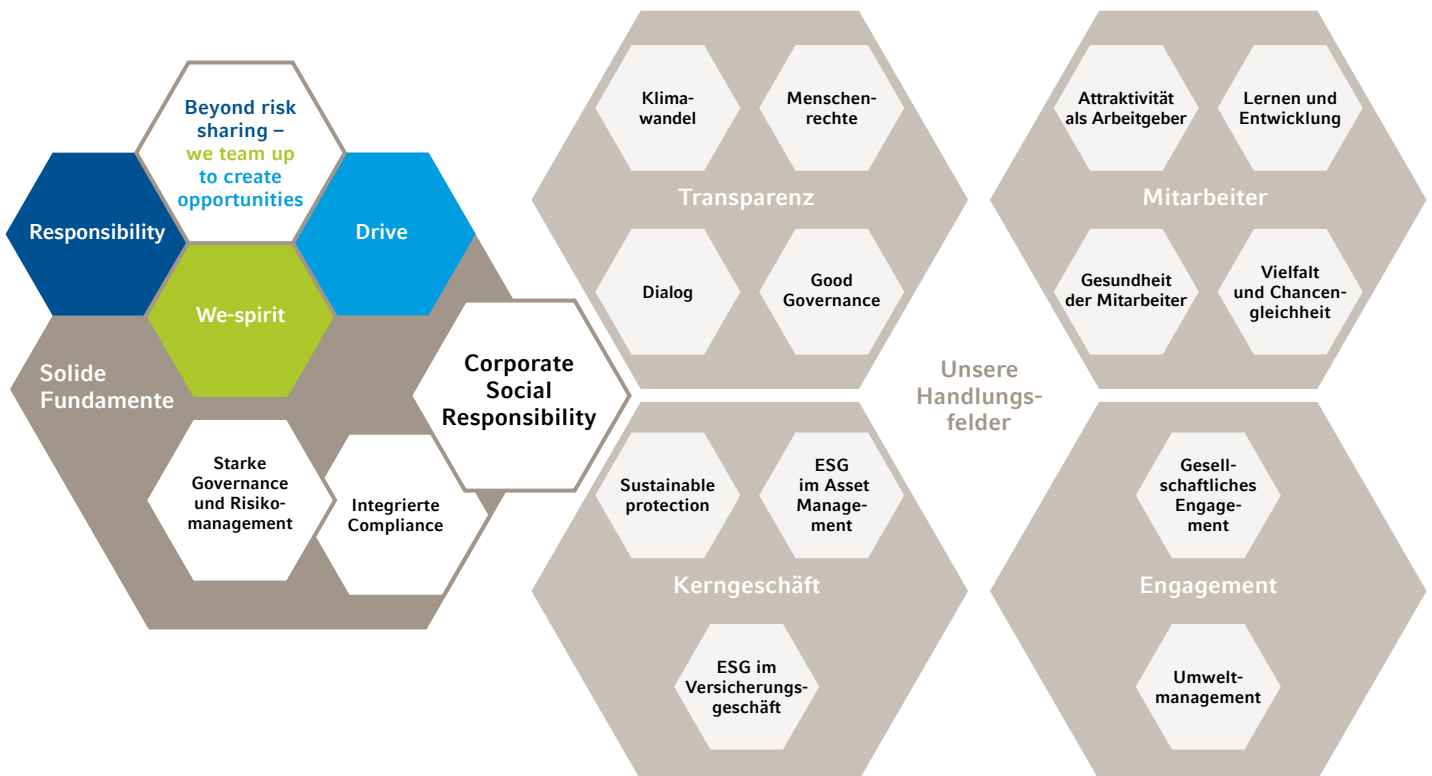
Beyond risk sharing – we team up to create opportunities

Responsibility

Drive

We-spirit

Solide Fundamente

Starke Governance und Risikomanagement

Integrierte Compliance

Corporate Social Responsibility

Klimawandel

Menschenrechte

Transparenz

Dialog

Good Governance

Attraktivität als Arbeitgeber

Lernen und Entwicklung

Mitarbeiter

Gesundheit der Mitarbeiter

Vielfalt und Chancengleichheit

Unsere Handlungsfelder

Sustainable protection

ESG im Asset Management

Kerngeschäft

ESG im Versicherungsgeschäft

Gesellschaftliches Engagement

Engagement

Umweltmanagement